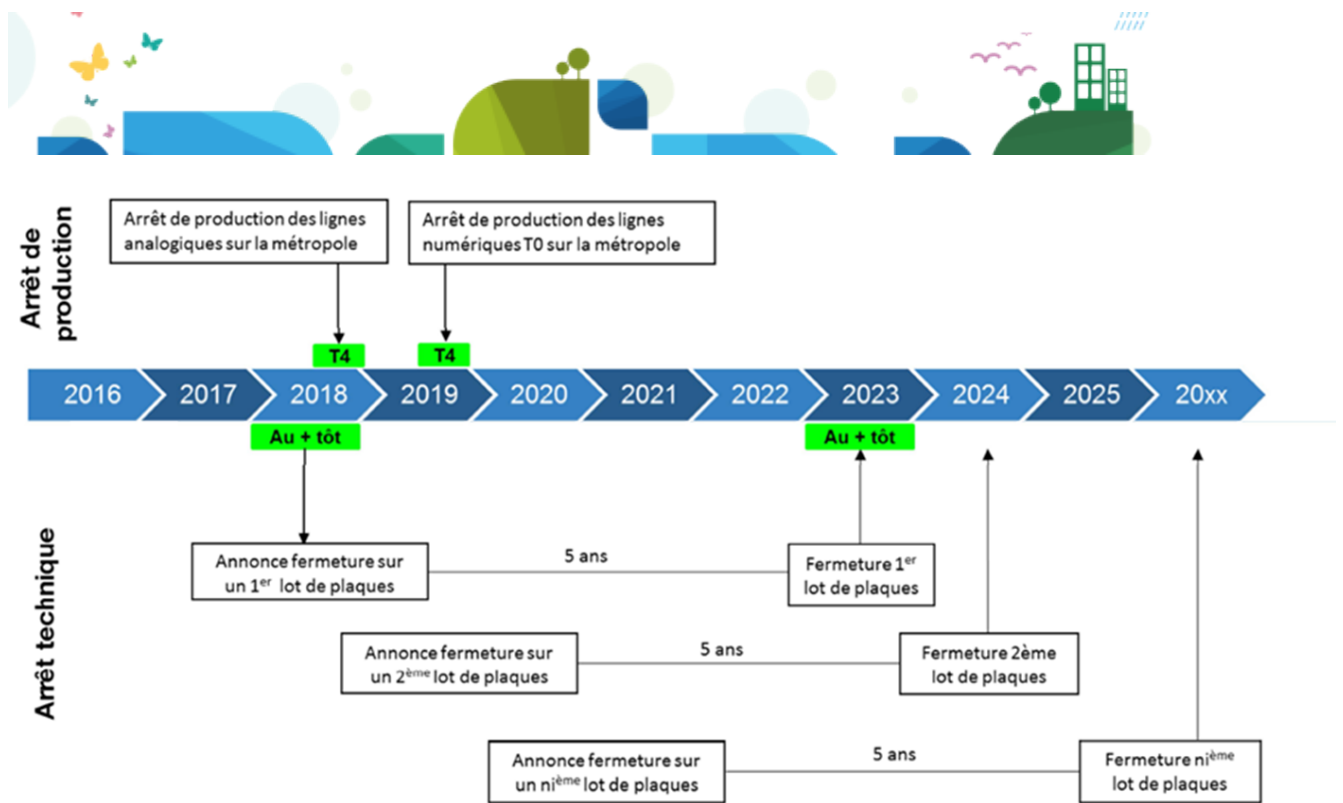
Arrêt de production

Arrêt de production des lignes analogiques sur la métropole

Arrêt de production des lignes numériques T0 sur la métropole

T4

T4

2016 2017 2018 2019 2020 2021 2022 2023 2024 2025 20xx

Au + tôt

Au + tôt

Arrêt technique

Annonce fermeture sur un 1$^{er}$ lot de plaques

5 ans

Fermeture 1$^{er}$ lot de plaques

Annonce fermeture sur un 2$^{ème}$ lot de plaques

5 ans

Fermeture 2ème lot de plaques

Annonce fermeture sur un ni$^{ème}$ lot de plaques

5 ans

Fermeture ni$^{ème}$ lot de plaques